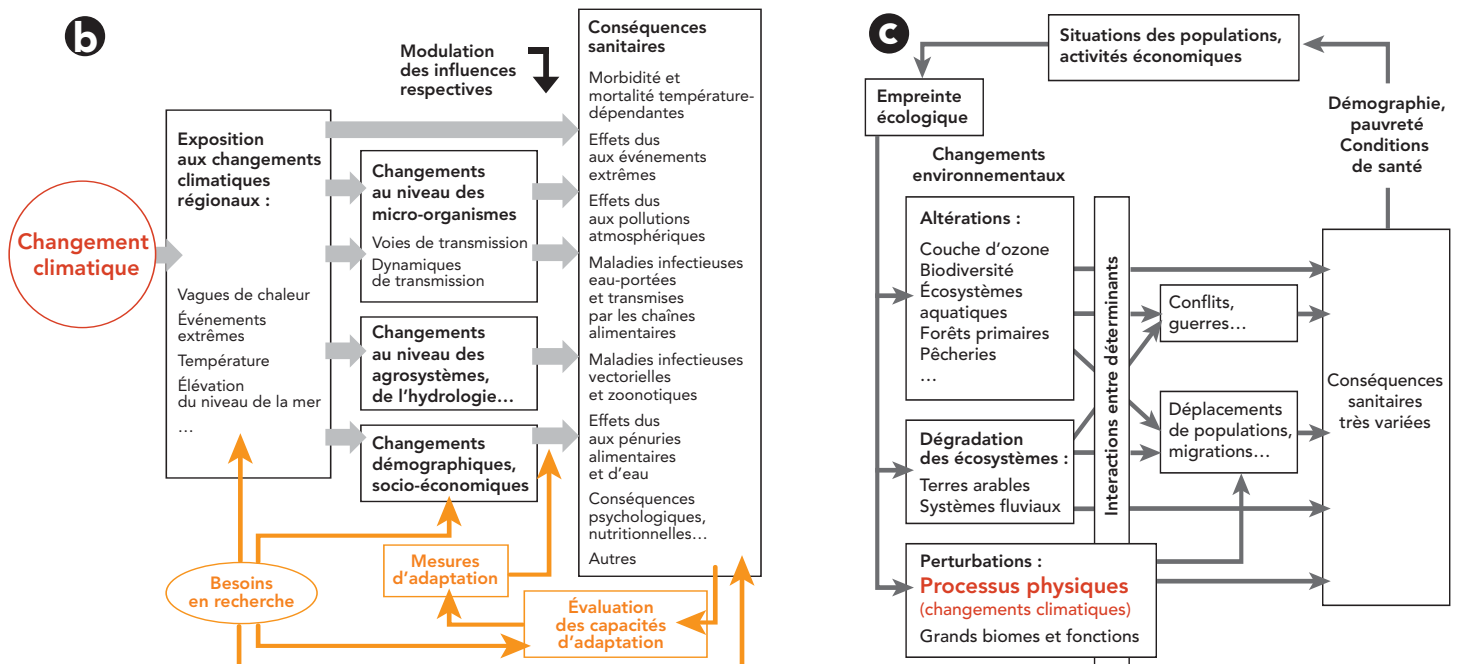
b

Modulation des influences respectives

Conséquences sanitaires

Morbidité et mortalité température-dépendantes

Effets dus aux événements extrêmes

Effets dus aux pollutions atmosphériques

Maladies infectieuses eau-portées et transmises par les chaînes alimentaires

Maladies infectieuses vectorielles et zoonotiques

Effets dus aux pénuries alimentaires et d'eau

Conséquences psychologiques, nutritionnelles…

Autres

Changement climatique

Exposition aux changements climatiques régionaux :

Vagues de chaleur
Événements extrêmes
Température
Élévation du niveau de la mer
…

Changements au niveau des micro-organismes

Voies de transmission
Dynamiques de transmission

Changements au niveau des agrosystèmes, de l'hydrologie…

Changements démographiques, socio-économiques

Mesures d'adaptation

Besoins en recherche

Évaluation des capacités d'adaptation

c

Situations des populations, activités économiques

Empreinte écologique

Démographie, pauvreté
Conditions de santé

Changements environnementaux

Altérations :

Couche d'ozone
Biodiversité
Écosystèmes aquatiques
Forêts primaires
Pêcheries
…

Interactions entre déterminants

Conflits, guerres…

Déplacements de populations, migrations…

Conséquences sanitaires très variées

Dégradation des écosystèmes :

Terres arables
Systèmes fluviaux

Perturbations :
Processus physiques
(changements climatiques)
Grands biomes et fonctions